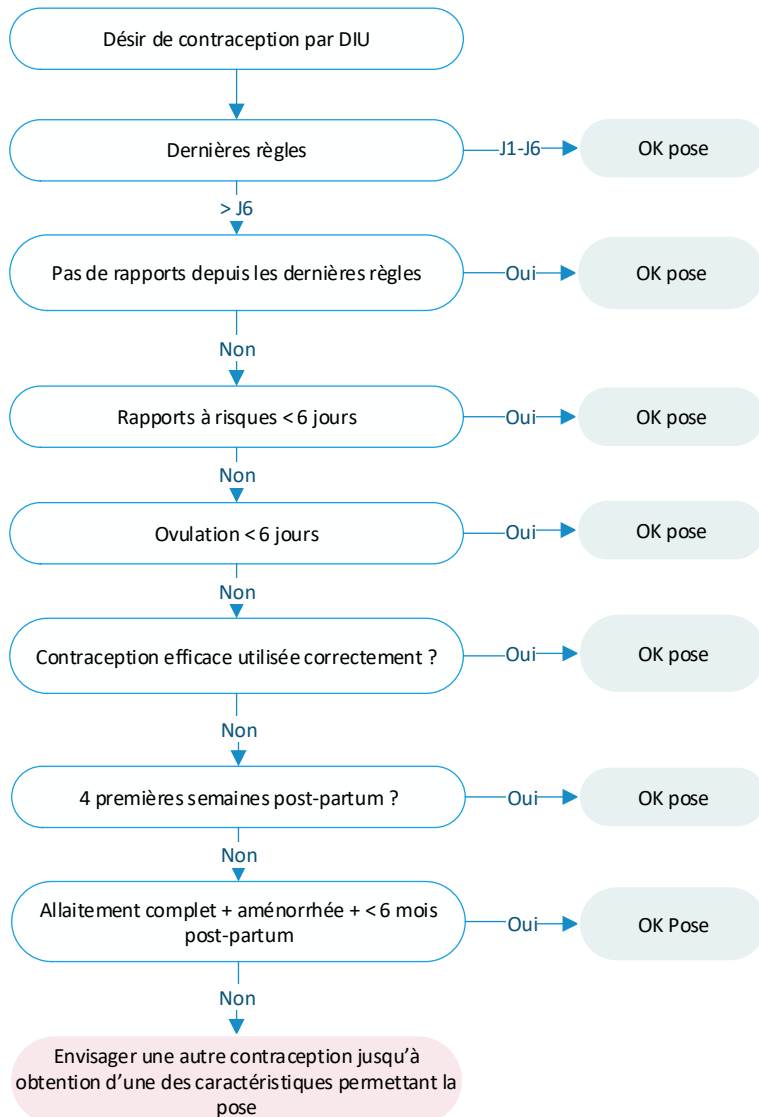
Désir de contraception par DIU

Dernières règles

J1-J6

OK pose

> J6

Pas de rapports depuis les dernières règles

Oui

OK pose

Non

Rapports à risques < 6 jours

Oui

OK pose

Non

Ovulation < 6 jours

Oui

OK pose

Non

Contraception efficace utilisée correctement ?

Oui

OK pose

Non

4 premières semaines post-partum ?

Oui

OK pose

Non

Allaitement complet + aménorrhée + < 6 mois post-partum

Oui

OK Pose

Non

Envisager une autre contraception jusqu'à obtention d'une des caractéristiques permettant la pose